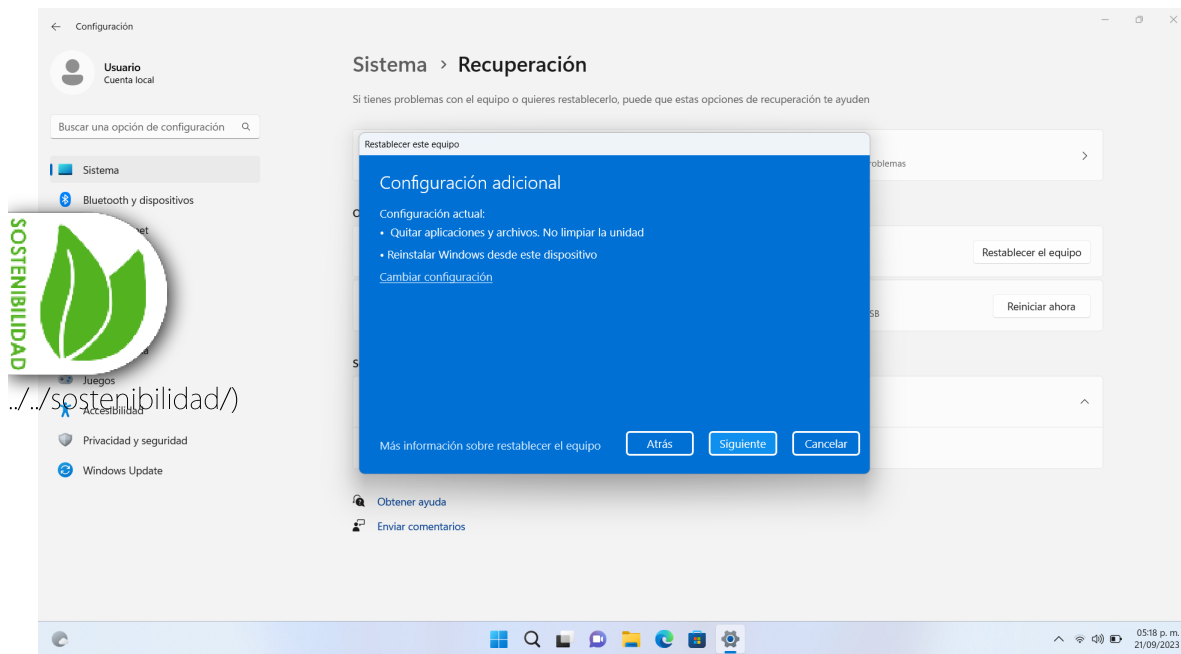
Configuración

Usuario
Cuenta local

Buscar una opción de configuración

Sistema
Bluetooth y dispositivos
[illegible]et

SOSTENIBILIDAD

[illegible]a
Juegos
../../sostenibilidad/)
Accesibilidad
Privacidad y seguridad
Windows Update

Sistema › Recuperación

Si tienes problemas con el equipo o quieres restablecerlo, puede que estas opciones de recuperación te ayuden

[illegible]oblemas

O

Restablecer el equipo

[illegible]SB

Reiniciar ahora

S

Restablecer este equipo

Configuración adicional

Configuración actual:
• Quitar aplicaciones y archivos. No limpiar la unidad
• Reinstalar Windows desde este dispositivo
Cambiar configuración

Más información sobre restablecer el equipo

Atrás
Siguiente
Cancelar

Obtener ayuda
Enviar comentarios

05:18 p. m.
21/09/2023